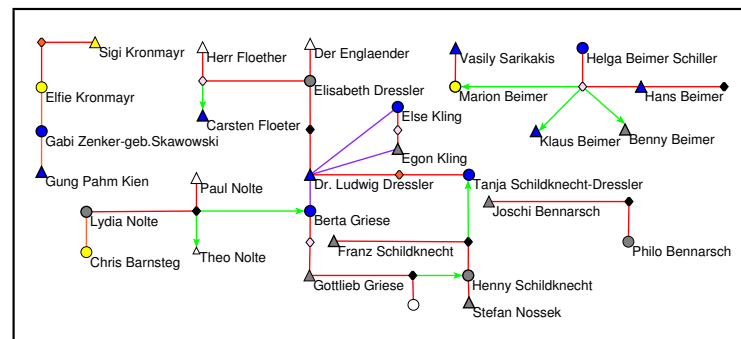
Sigi Kronmayr
Elfie Kronmayr
Gabi Zenker-geb.Skawowski
Gung Pahm Kien
Herr Floether
Carsten Floeter
Der Englaender
Elisabeth Dressler
Vasily Sarikakis
Helga Beimer Schiller
Marion Beimer
Hans Beimer
Klaus Beimer
Benny Beimer
Else Kling
Egon Kling
Dr. Ludwig Dressler
Tanja Schildknecht-Dressler
Joschi Bennarsch
Philo Bennarsch
Paul Nolte
Lydia Nolte
Chris Barnsteg
Theo Nolte
Berta Griese
Franz Schildknecht
Gottlieb Griese
Henny Schildknecht
Stefan Nossek